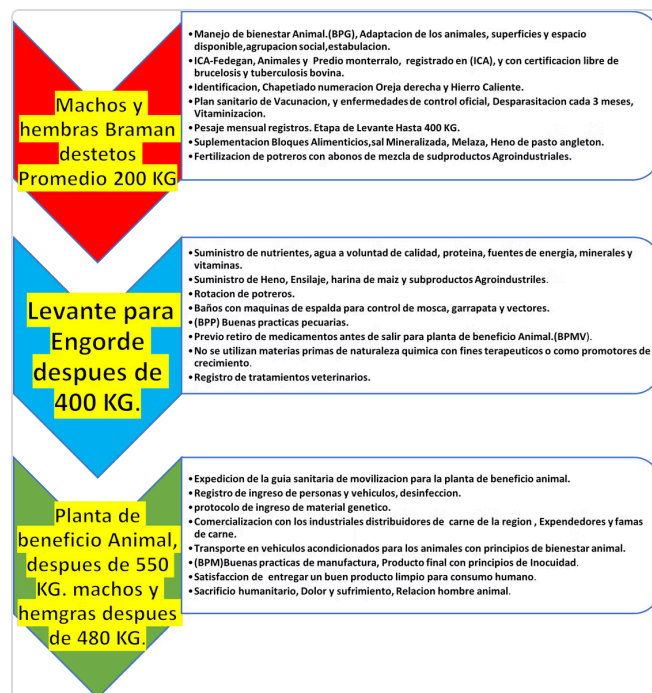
Machos y hembras Braman destetos Promedio 200 KG

• Manejo de bienestar Animal.(BPG), Adaptacion de los animales, superficies y espacio disponible,agrupacion social,estabulacion.
• ICA-Fedegan, Animales y Predio monterralo, registrado en (ICA), y con certificacion libre de brucelosis y tuberculosis bovina.
• Identificacion, Chapetiado numeracion Oreja derecha y Hierro Caliente.
• Plan sanitario de Vacunacion, y enfermedades de control oficial, Desparasitacion cada 3 meses, Vitaminizacion.
• Pesaje mensual registros. Etapa de Levante Hasta 400 KG.
• Suplementacion Bloques Alimenticios,sal Mineralizada, Melaza, Heno de pasto angleton.
• Fertilizacion de potreros con abonos de mezcla de sudproductos Agroindustriales.

Levante para Engorde despues de 400 KG.

• Suministro de nutrientes, agua a voluntad de calidad, proteina, fuentes de energia, minerales y vitaminas.
• Suministro de Heno, Ensilaje, harina de maiz y subproductos Agroindustriles.
• Rotacion de potreros.
• Baños con maquinas de espalda para control de mosca, garrapata y vectores.
• (BPP) Buenas practicas pecuarias.
• Previo retiro de medicamentos antes de salir para planta de beneficio Animal.(BPMV).
• No se utilizan materias primas de naturaleza quimica con fines terapeuticos o como promotores de crecimiento.
• Registro de tratamientos veterinarios.

Planta de beneficio Animal, despues de 550 KG. machos y hemgras despues de 480 KG.

• Expedicion de la guia sanitaria de movilizacion para la planta de beneficio animal.
• Registro de ingreso de personas y vehiculos, desinfeccion.
• protocolo de ingreso de material genetico.
• Comercializacion con los industriales distribuidores de carne de la region , Expendedores y famas de carne.
• Transporte en vehiculos acondicionados para los animales con principios de bienestar animal.
• (BPM)Buenas practicas de manufactura, Producto final con principios de Inocuidad.
• Satisfaccion de entregar un buen producto limpio para consumo humano.
• Sacrificio humanitario, Dolor y sufrimiento, Relacion hombre animal.